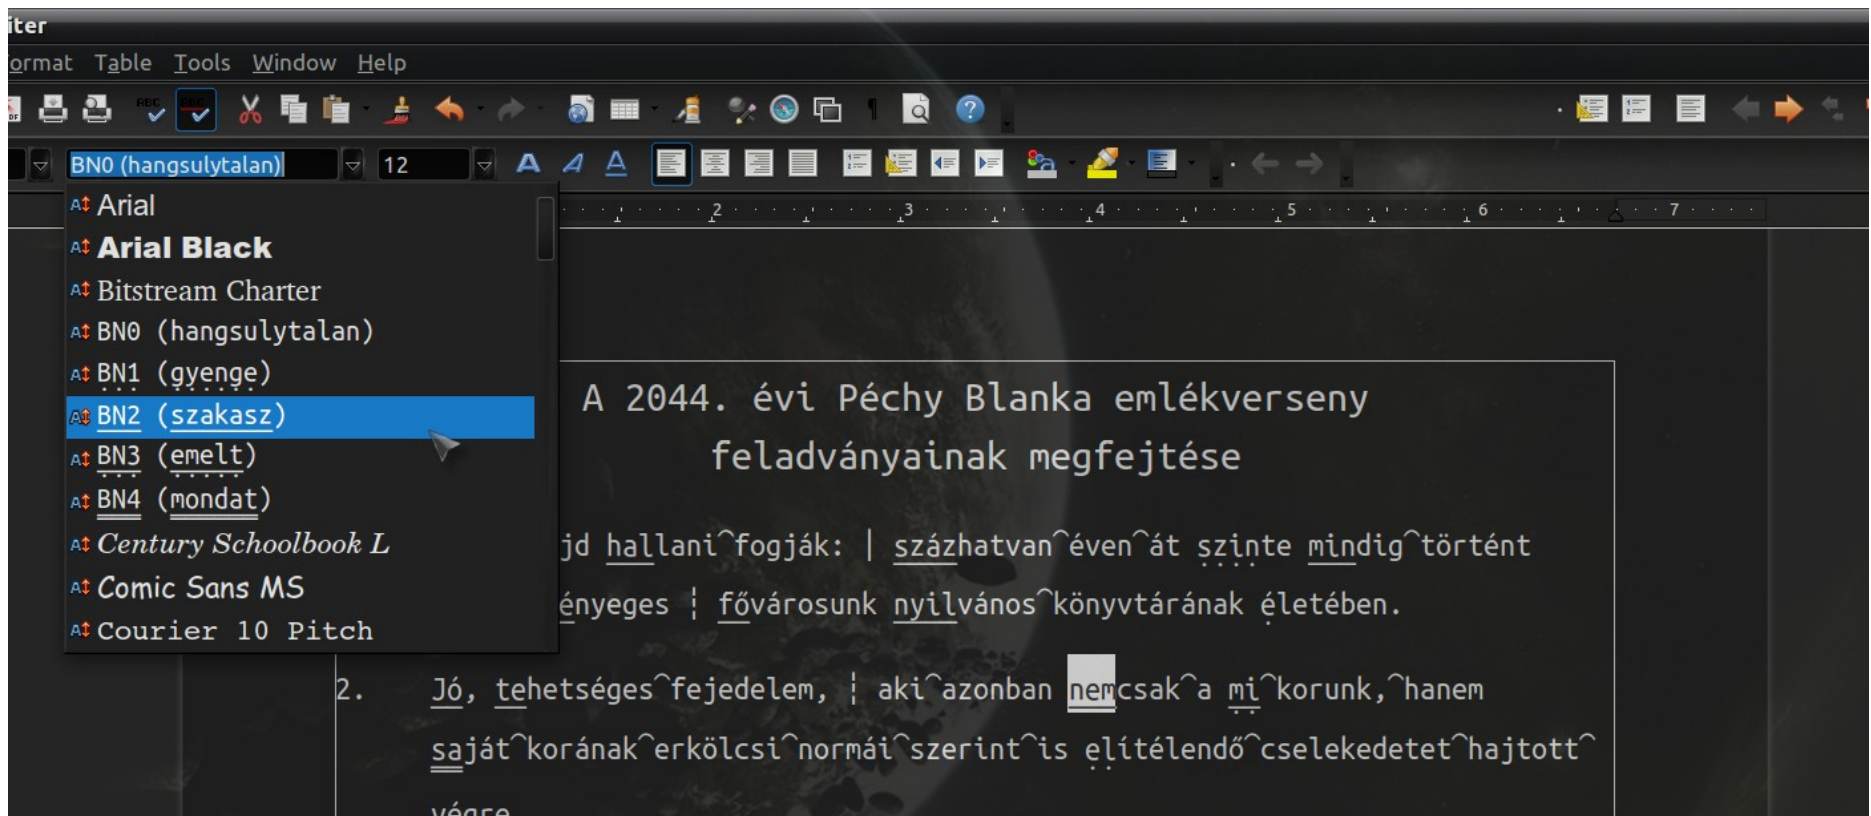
iter

ormat Table Tools Window Help

BN0 (hangsulytalan) 12

Arial
Arial Black
Bitstream Charter
BN0 (hangsulytalan)
BN1 (gyenge)
BN2 (szakasz)
BN3 (emelt)
BN4 (mondat)
Century Schoolbook L
Comic Sans MS
Courier 10 Pitch

2 3 4 5 6 7

A 2044. évi Péchy Blanka emlékverseny feladványainak megfejtése

jd hallani^fogják: | százhatvan^éven^át szinte mindig^történt ényeges ¦ fővárosunk nyilvános^könyvtárának életében.

2. Jó, tehetséges^fejedelem, ¦ aki^azonban nemcsak^a mi^korunk,^hanem saját^korának^erkölcsi^normái^szerint^is elítélendő^cselekedetet^hajtott^ végre